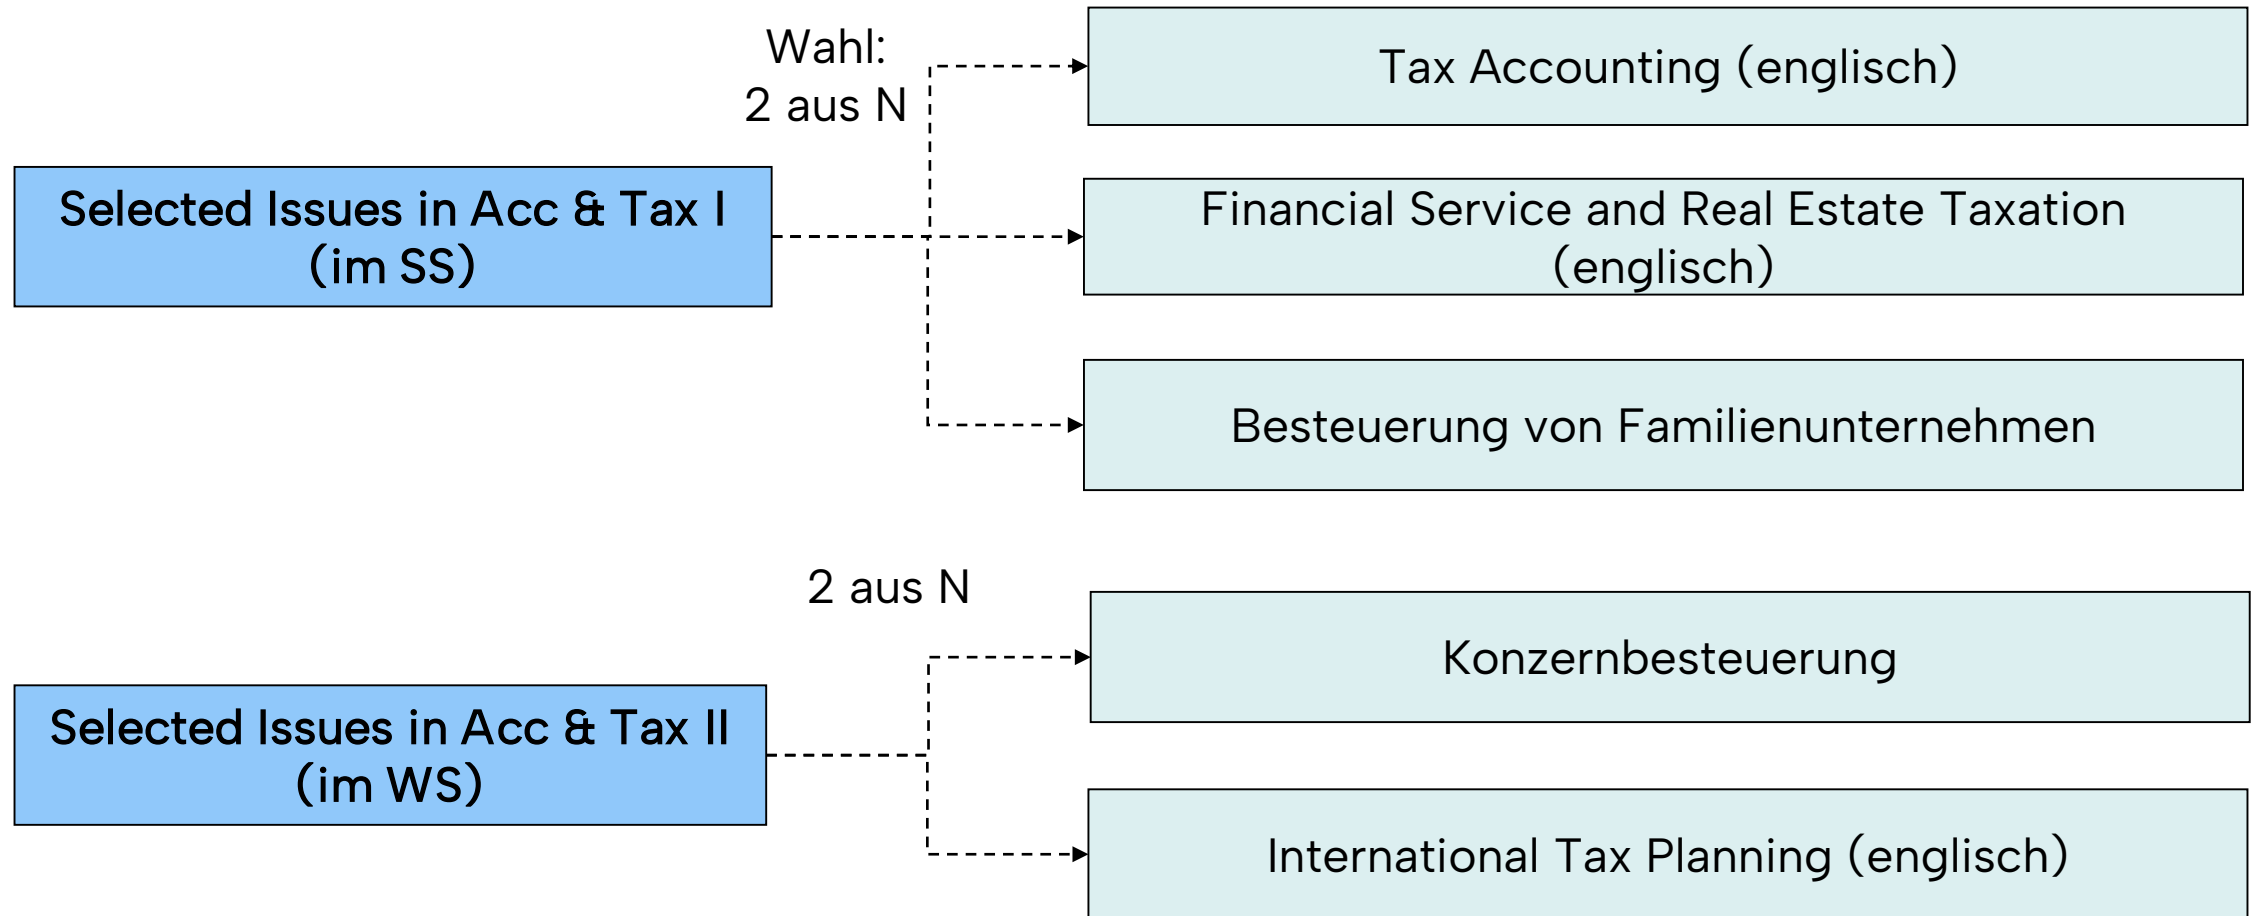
Wahl:
2 aus N

Tax Accounting (englisch)

Selected Issues in Acc & Tax I
(im SS)

Financial Service and Real Estate Taxation
(englisch)

Besteuerung von Familienunternehmen

2 aus N

Konzernbesteuerung

Selected Issues in Acc & Tax II
(im WS)

International Tax Planning (englisch)